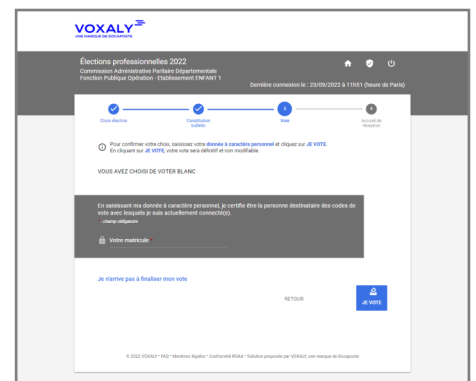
VOXALY
UNE MARQUE DE DOCAPOSTE

Élections professionnelles 2022
Commission Administrative Paritaire Départementale
Fonction Publique Opération - Etablissement ENFANT 1

Dernière connexion le : 23/09/2022 à 11h51 (heure de Paris)

Choix élection
Constitution bulletin
3
Vote
4
Accusé de réception

Pour confirmer votre choix, saisissez votre donnée à caractère personnel et cliquez sur JE VOTE.
En cliquant sur JE VOTE, votre vote sera définitif et non modifiable.

VOUS AVEZ CHOISI DE VOTER BLANC

En saisissant ma donnée à caractère personnel, je certifie être la personne destinataire des codes de vote avec lesquels je suis actuellement connecté(e).
* champ obligatoire

Votre matricule

Je n'arrive pas à finaliser mon vote

RETOUR

JE VOTE

© 2022 VOXALY * FAQ * Mentions légales * Conformité RGAA * Solution proposée par VOXALY, une marque de Docaposte